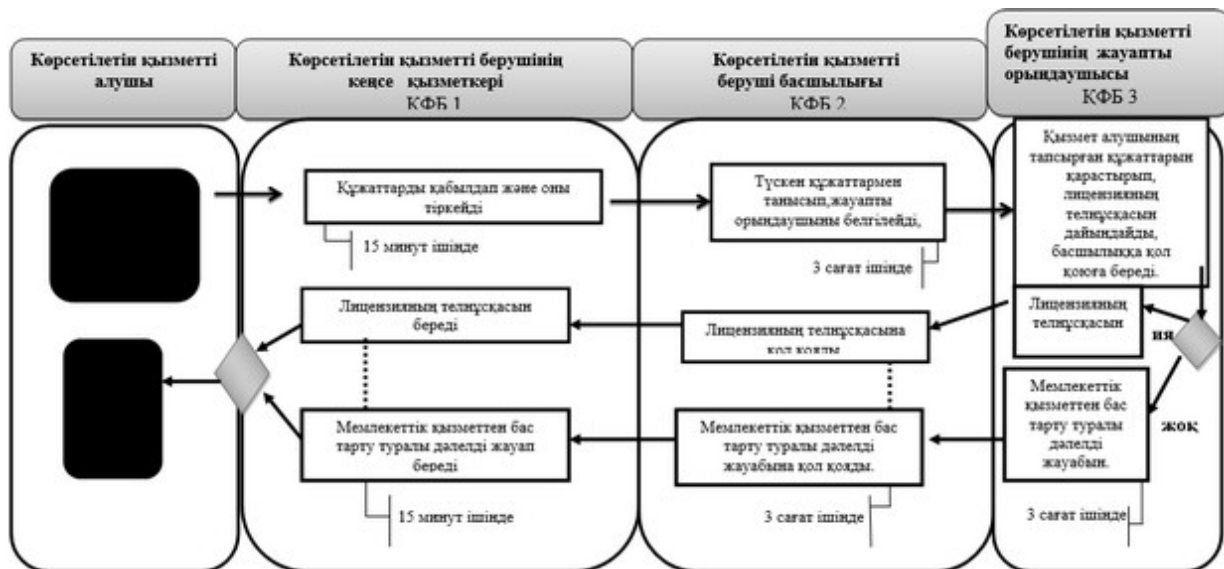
Көрсетілетін қызметті алушы

Көрсетілетін қызметті берушінің кеңсе қызметкері
ҚФБ 1

Көрсетілетін қызметті беруші басшылығы
ҚФБ 2

Көрсетілетін қызметті берушінің жауапты орындаушысы
ҚФБ 3

Құжаттарды қабылдап және оны тіркейді

15 минут ішінде

Түскен құжаттармен танысып,жауапты орындаушыны белгілейді,

3 сағат ішінде

Қызмет алушының тапсырған құжаттарын қарастырып, лицензияның телнұсқасын дайындайды, басшылыққа қол қоюға береді.

Лицензияның телнұсқасын береді

Лицензияның телнұсқасына қол қояды

Лицензияның телнұсқасын

иә

Мемлекеттік қызметтен бас тарту туралы дәлелді жауап береді

Мемлекеттік қызметтен бас тарту туралы дәлелді жауабына қол қояды.

Мемлекеттік қызметтен бас тарту туралы дәлелді жауабын.

жоқ

15 минут ішінде

3 сағат ішінде

3 сағат ішінде